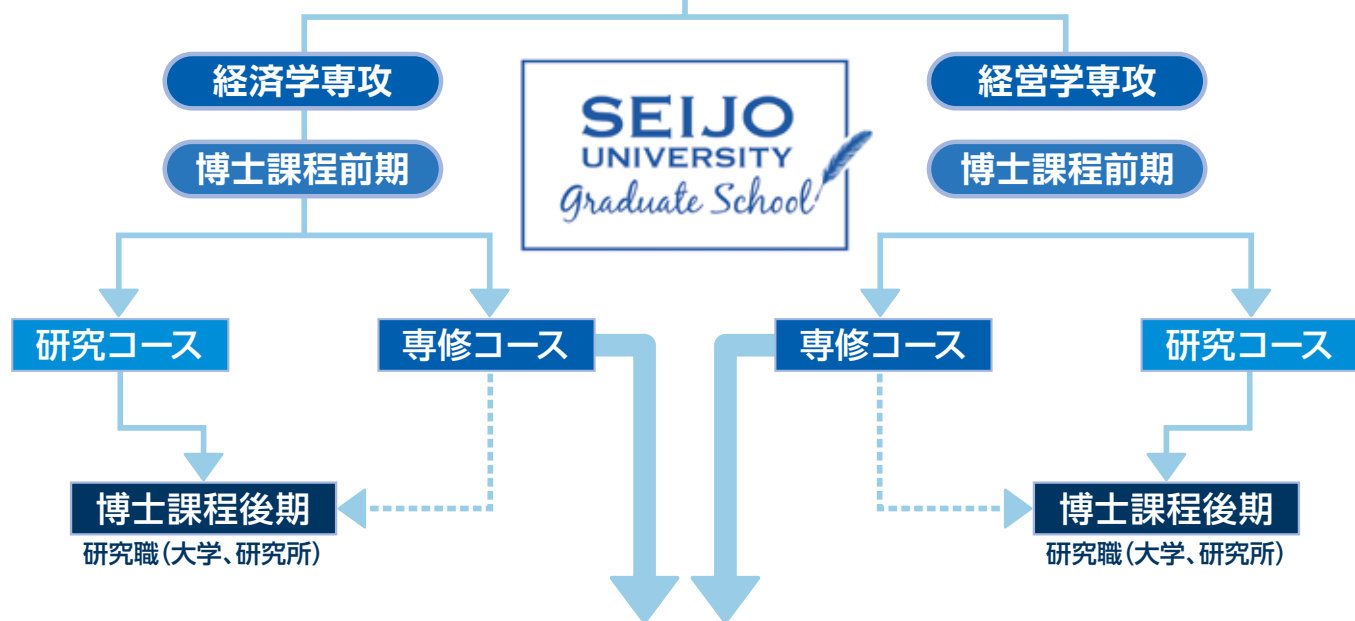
経済学専攻

博士課程前期

SEIJO UNIVERSITY Graduate School

経営学専攻

博士課程前期

研究コース

専修コース

専修コース

研究コース

博士課程後期
研究職（大学、研究所）

博士課程後期
研究職（大学、研究所）